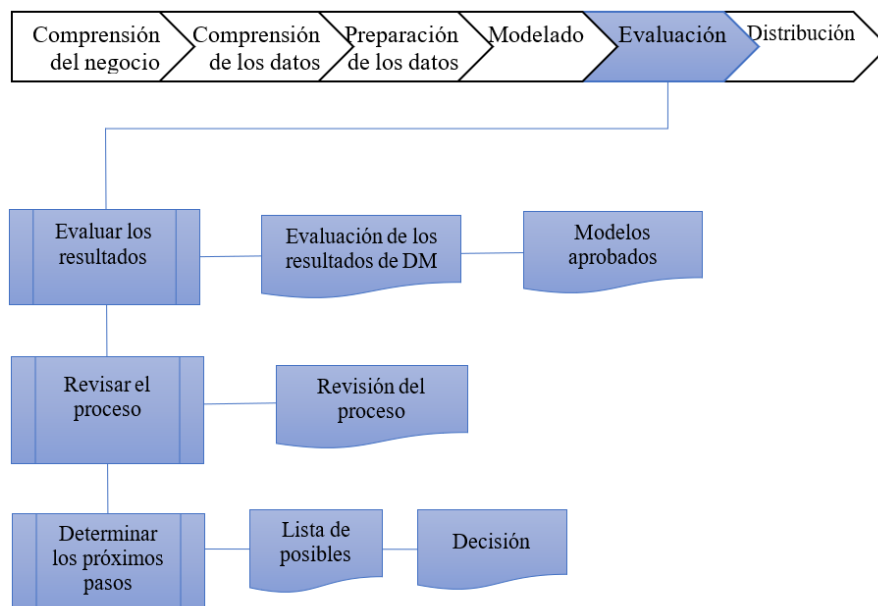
Comprensión del negocio

Comprensión de los datos

Preparación de los datos

Modelado

Evaluación

Distribución

Evaluar los resultados

Evaluación de los resultados de DM

Modelos aprobados

Revisar el proceso

Revisión del proceso

Determinar los próximos pasos

Lista de posibles

Decisión